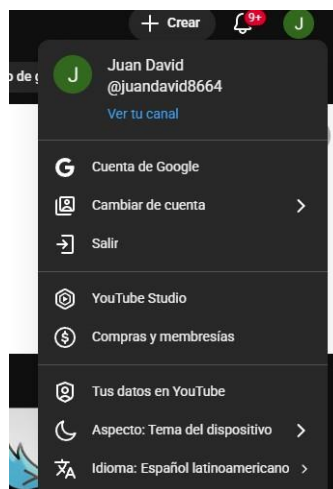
+ Crear

9+

J

o de g

J

Juan David
@juandavid8664
Ver tu canal

Cuenta de Google

Cambiar de cuenta

Salir

YouTube Studio

Compras y membresías

Tus datos en YouTube

Aspecto: Tema del dispositivo

Idioma: Español latinoamericano